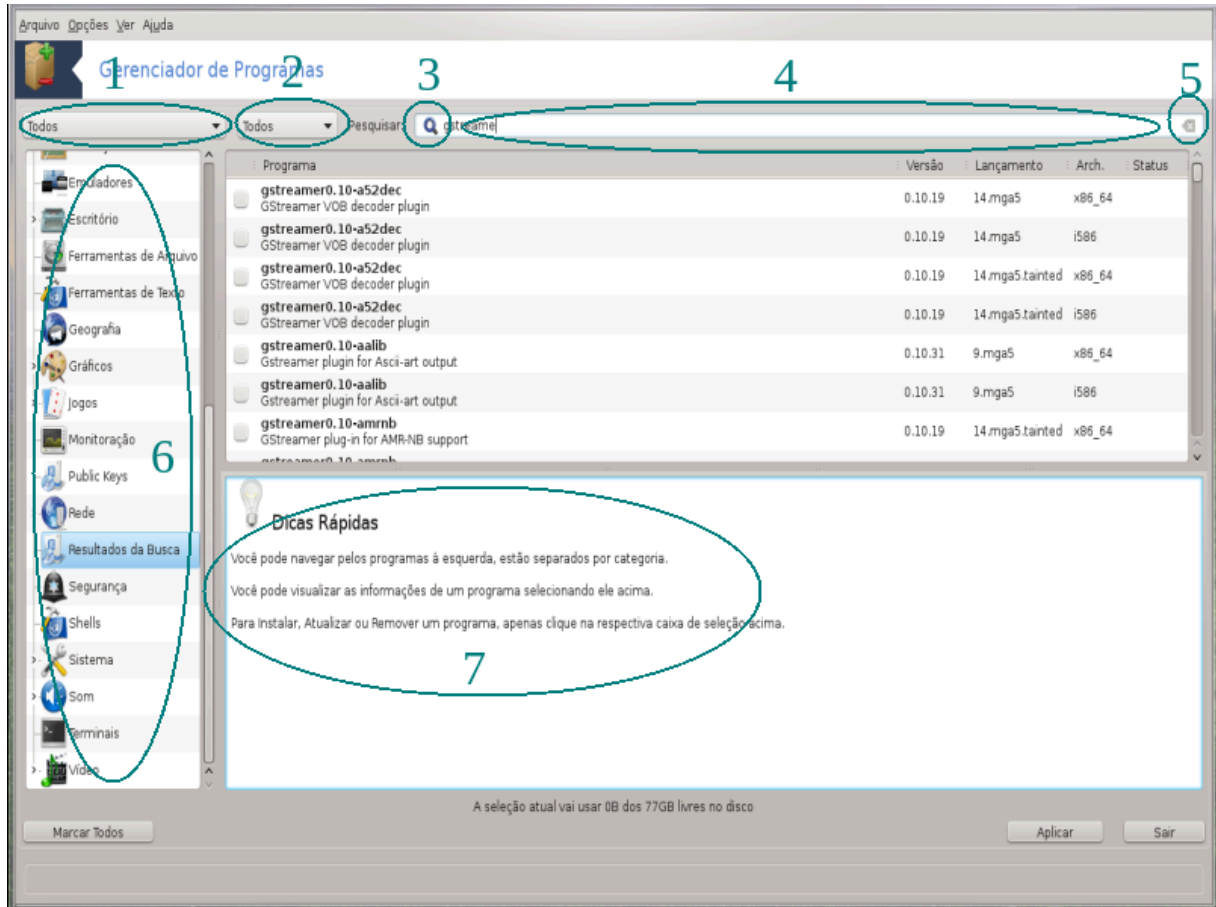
Arquivo Opções Ver Ajuda

Gerenciador de Programas

1 2 3 4 5

Todos
Todos
Pesquisar
gstreame

Emuladores
Escritório
Ferramentas de Arquivo
Ferramentas de Texto
Geografia
Gráficos
Jogos
Monitoração
Public Keys
Rede
Resultados da Busca
Segurança
Shells
Sistema
Som
Terminais
Vídeo

6

| Programa | Versão | Lançamento | Arch. | Status |
|---|---|---|---|---|
| gstreamer0.10-a52dec GStreamer VOB decoder plugin | 0.10.19 | 14.mga5 | x86_64 | |
| gstreamer0.10-a52dec GStreamer VOB decoder plugin | 0.10.19 | 14.mga5 | i586 | |
| gstreamer0.10-a52dec GStreamer VOB decoder plugin | 0.10.19 | 14.mga5.tainted | x86_64 | |
| gstreamer0.10-a52dec GStreamer VOB decoder plugin | 0.10.19 | 14.mga5.tainted | i586 | |
| gstreamer0.10-aalib Gstreamer plugin for Ascii-art output | 0.10.31 | 9.mga5 | x86_64 | |
| gstreamer0.10-aalib Gstreamer plugin for Ascii-art output | 0.10.31 | 9.mga5 | i586 | |
| gstreamer0.10-amrnb GStreamer plug-in for AMR-NB support | 0.10.19 | 14.mga5.tainted | x86_64 | |

Dicas Rápidas

Você pode navegar pelos programas à esquerda, estão separados por categoria.

Você pode visualizar as informações de um programa selecionando ele acima.

Para Instalar, Atualizar ou Remover um programa, apenas clique na respectiva caixa de seleção acima.

7

A seleção atual vai usar 0B dos 77GB livres no disco

Marcar Todos
Aplicar
Sair